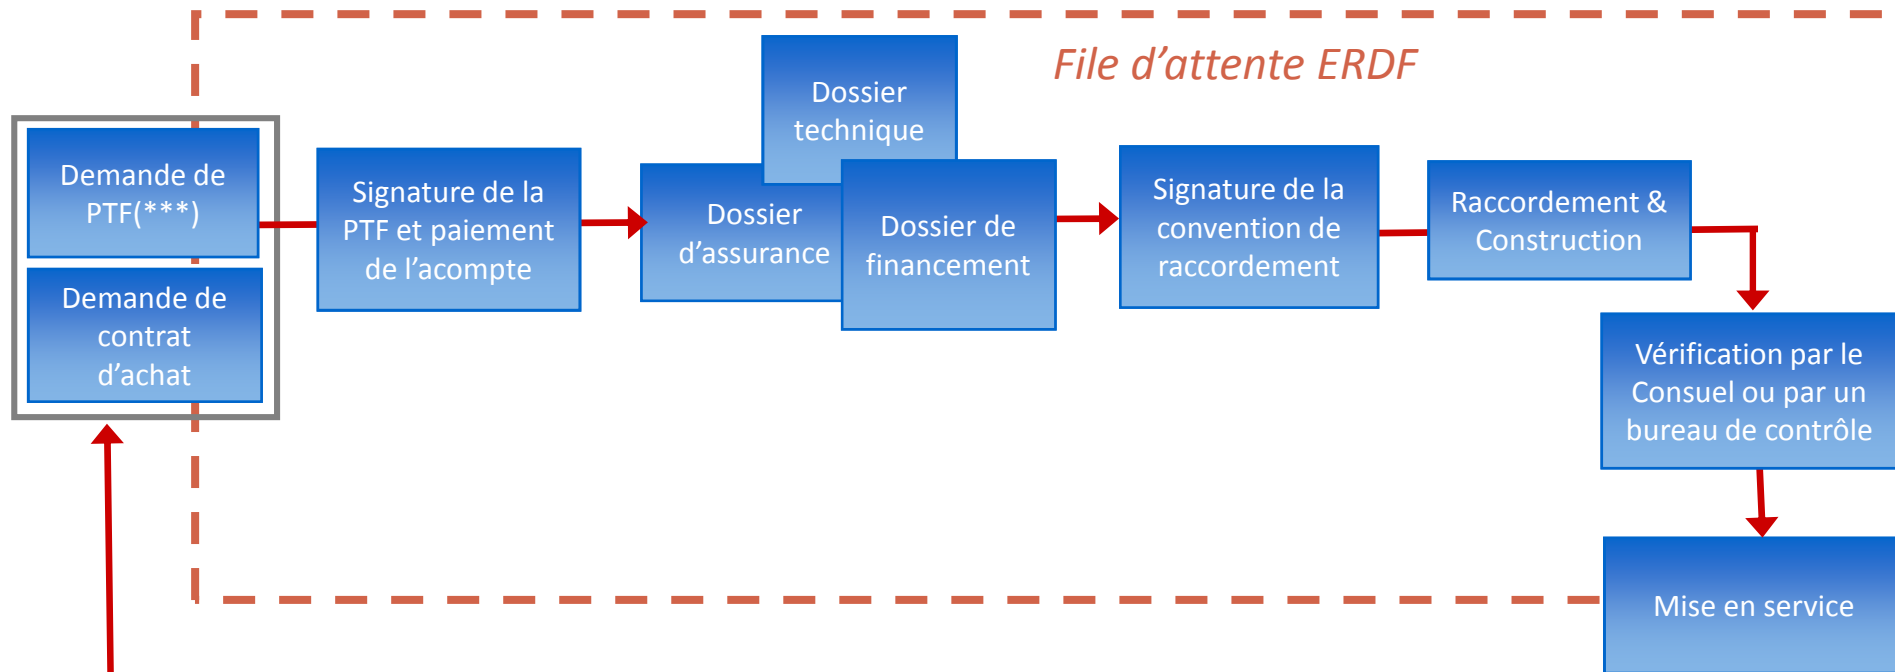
File d’attente ERDF

Demande de PTF(***)

Demande de contrat d’achat

Signature de la PTF et paiement de l’acompte

Dossier technique

Dossier d’assurance

Dossier de financement

Signature de la convention de raccordement

Raccordement & Construction

Vérification par le Consuel ou par un bureau de contrôle

Mise en service